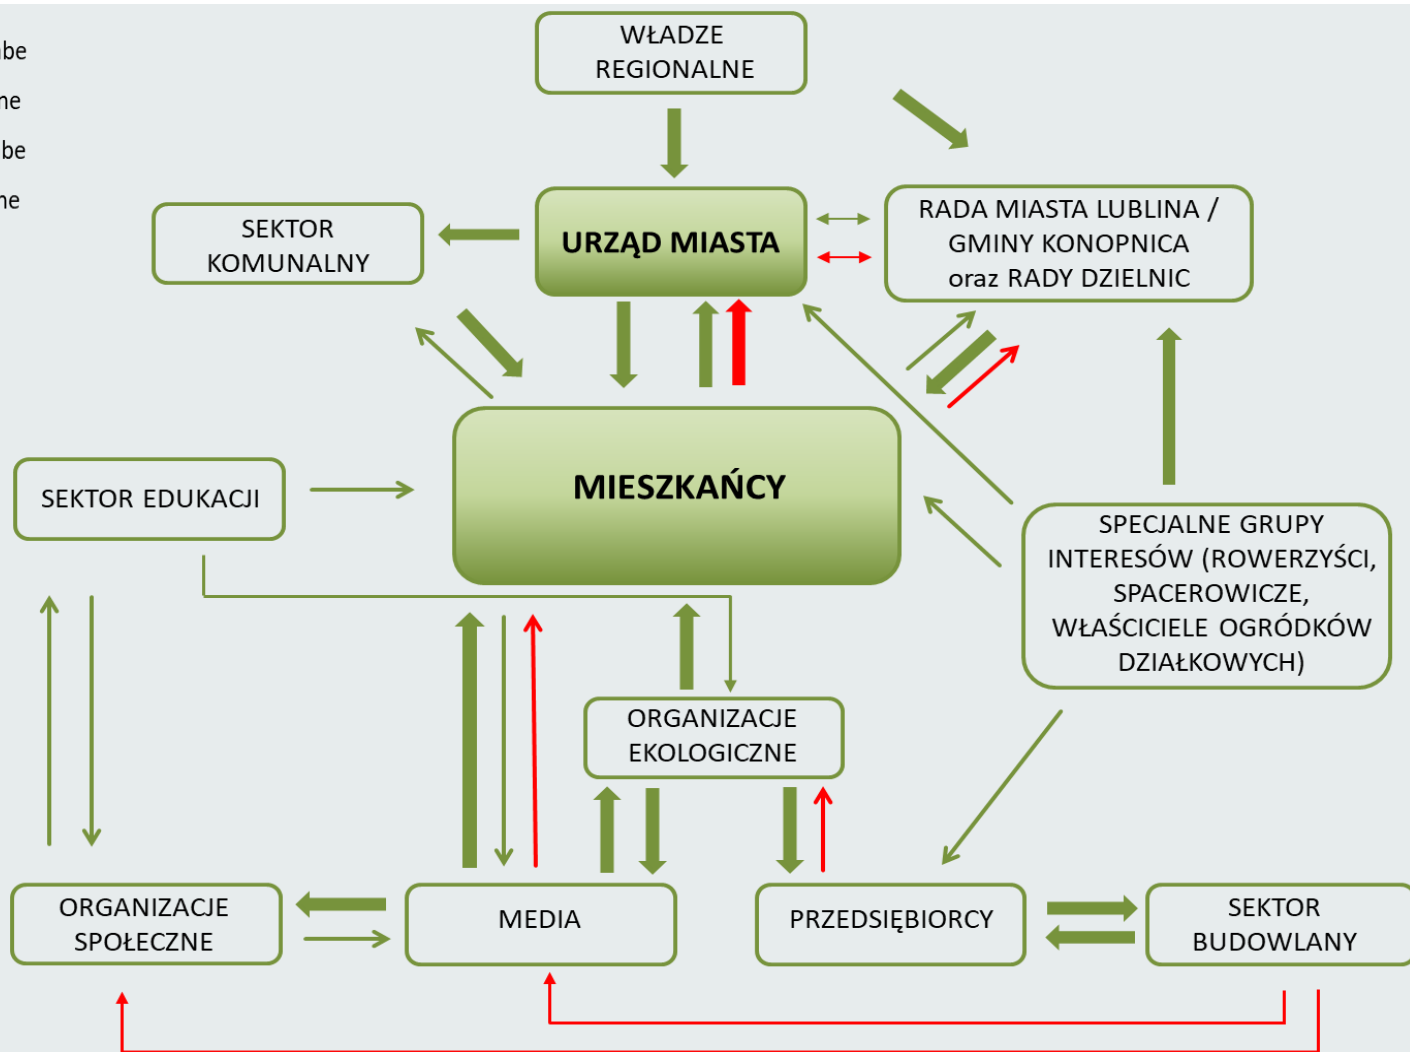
be
ne
be
ne

WŁADZE REGIONALNE

SEKTOR KOMUNALNY

URZĄD MIASTA

RADA MIASTA LUBLINA / GMINY KONOPNICA oraz RADY DZIELNIC

SEKTOR EDUKACJI

MIESZKAŃCY

SPECJALNE GRUPY INTERESÓW (ROWERZYŚCI, SPACEROWICZE, WŁAŚCICIELE OGRÓDKÓW DZIAŁKOWYCH)

ORGANIZACJE EKOLOGICZNE

ORGANIZACJE SPOŁECZNE

MEDIA

PRZEDSIĘBIORCY

SEKTOR BUDOWLANY